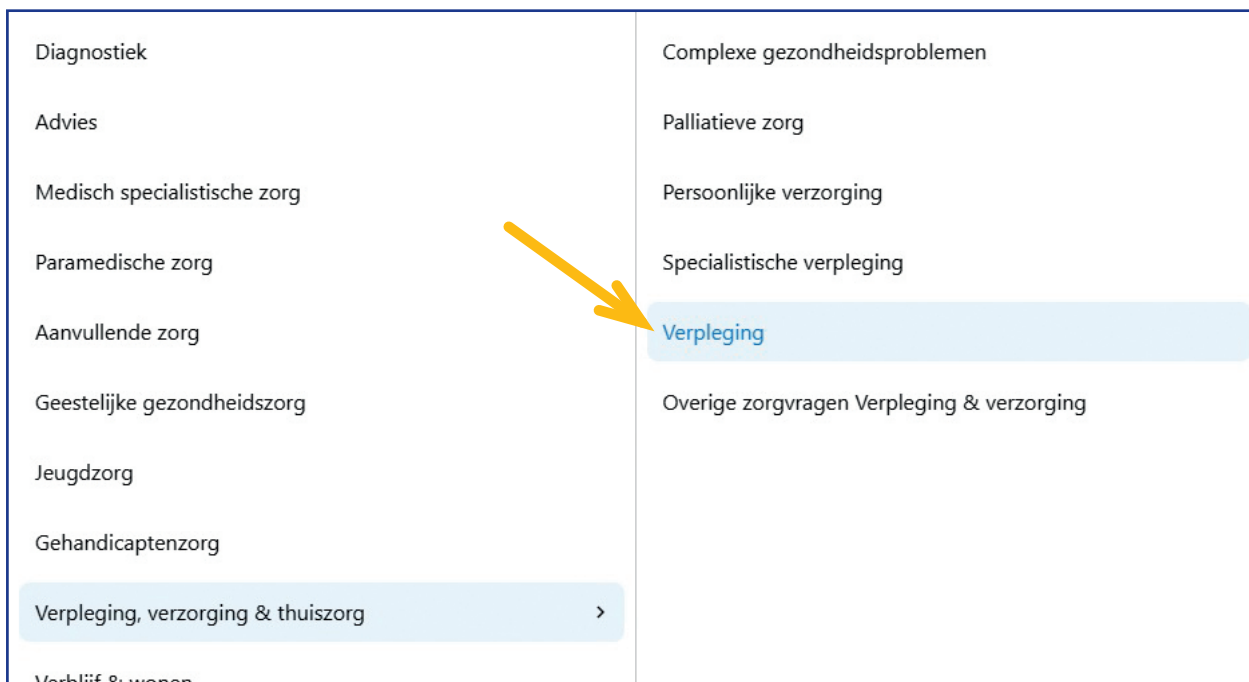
Diagnostiek

Advies

Medisch specialistische zorg

Paramedische zorg

Aanvullende zorg

Geestelijke gezondheidszorg

Jeugdzorg

Gehandicaptenzorg

Verpleging, verzorging & thuiszorg ›

Verblijf & wonen

Complexe gezondheidsproblemen

Palliatieve zorg

Persoonlijke verzorging

Specialistische verpleging

Verpleging

Overige zorgvragen Verpleging & verzorging